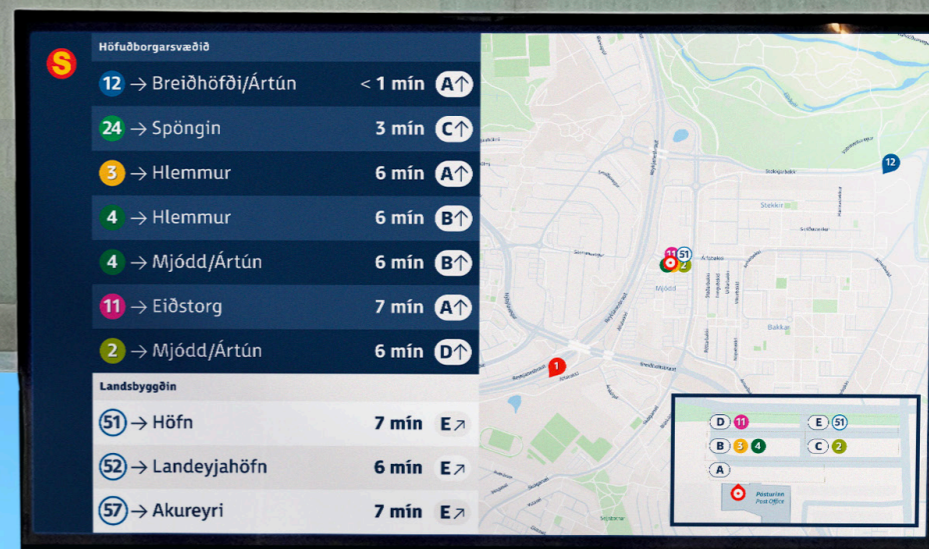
S

Höfuðborgarsvæðið

| | | |
|---|---|---|
| 12 → Breiðhöfði/Ártún | < 1 mín | A↑ |
| 24 → Spöngin | 3 mín | C↑ |
| 3 → Hlemmur | 6 mín | A↑ |
| 4 → Hlemmur | 6 mín | B↑ |
| 4 → Mjódd/Ártún | 6 mín | B↑ |
| 11 → Eiðstorg | 7 mín | A↑ |
| 2 → Mjódd/Ártún | 6 mín | D↑ |

Landsbyggðin

| | | |
|---|---|---|
| 51 → Höfn | 7 mín | E↗ |
| 52 → Landeyjahöfn | 6 mín | E↗ |
| 57 → Akureyri | 7 mín | E↗ |

12
11 51
2
Stekkir
Mjódd
Bakkar
1

D 11
E 51
B 3 4
C 2
A
Pósturinn Post Office